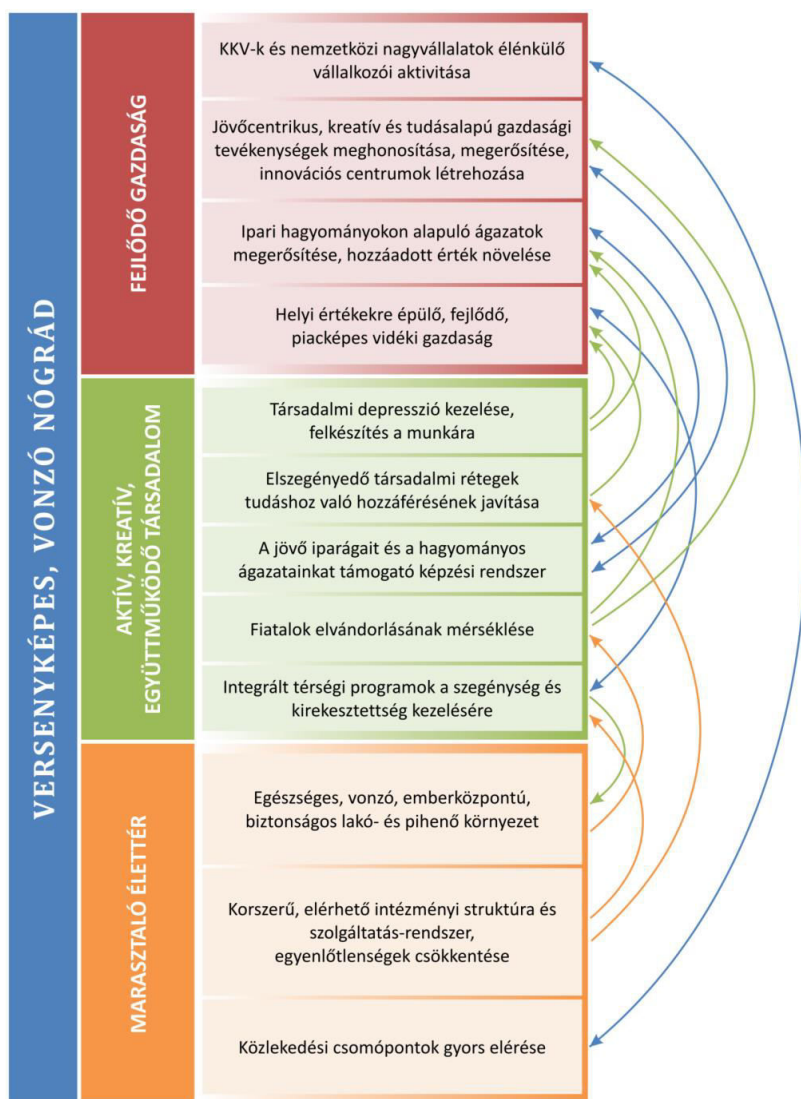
VERSENYKÉPES, VONZÓ NÓGRÁD

FEJLŐDŐ GAZDASÁG

KKV-k és nemzetközi nagyvállalatok élénkülő vállalkozói aktivitása

Jövőcentrikus, kreatív és tudásalapú gazdasági tevékenységek meghonosítása, megerősítése, innovációs centrumok létrehozása

Ipari hagyományokon alapuló ágazatok megerősítése, hozzáadott érték növelése

Helyi értékekre épülő, fejlődő, piacképes vidéki gazdaság

AKTÍV, KREATÍV, EGYÜTTMŰKÖDŐ TÁRSADALOM

Társadalmi depresszió kezelése, felkészítés a munkára

Elszegényedő társadalmi rétegek tudáshoz való hozzáférésének javítása

A jövő iparágait és a hagyományos ágazatainkat támogató képzési rendszer

Fiatalok elvándorlásának mérséklése

Integrált térségi programok a szegénység és kirekesztettség kezelésére

MARASZTALÓ ÉLETTÉR

Egészséges, vonzó, emberközpontú, biztonságos lakó- és pihenő környezet

Korszerű, elérhető intézményi struktúra és szolgáltatás-rendszer, egyenlőtlenségek csökkentése

Közlekedési csomópontok gyors elérése